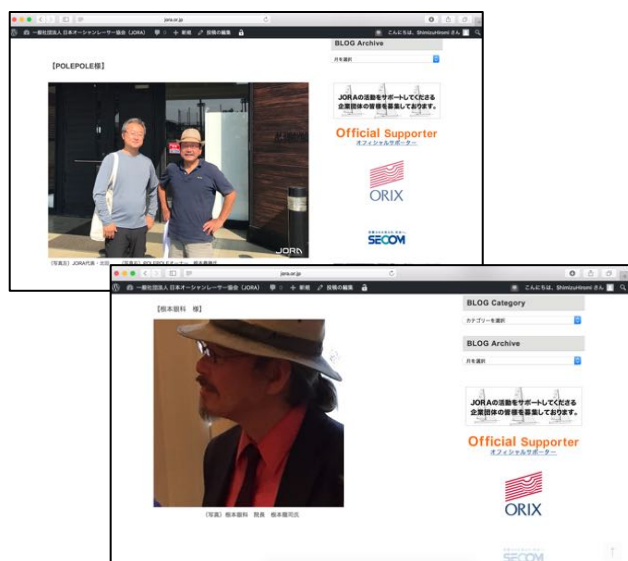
jora.or.jp

一般社団法人 日本オーシャンレーサー協会（JORA） 0 ＋ 新規 投稿の編集

こんにちは、ShimizuHiromi さん

【POLEPOLE様】

BLOG Archive

月を選択

JORAの活動をサポートしてくださる企業団体の皆様を募集しております。

Official Supporter
オフィシャルサポーター

ORIX

SECOM

JORA

（写真左）JORA代表・次田 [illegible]　（写真右）POLEPOLEオーナー　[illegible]

jora.or.jp

一般社団法人 日本オーシャンレーサー協会（JORA） 0 ＋ 新規 投稿の編集

こんにちは、ShimizuHiromi さん

【根本眼科　様】

BLOG Category

カテゴリーを選択

BLOG Archive

月を選択

JORAの活動をサポートしてくださる企業団体の皆様を募集しております。

Official Supporter
オフィシャルサポーター

ORIX

SECOM

（写真）根本眼科　院長　根本龍司氏